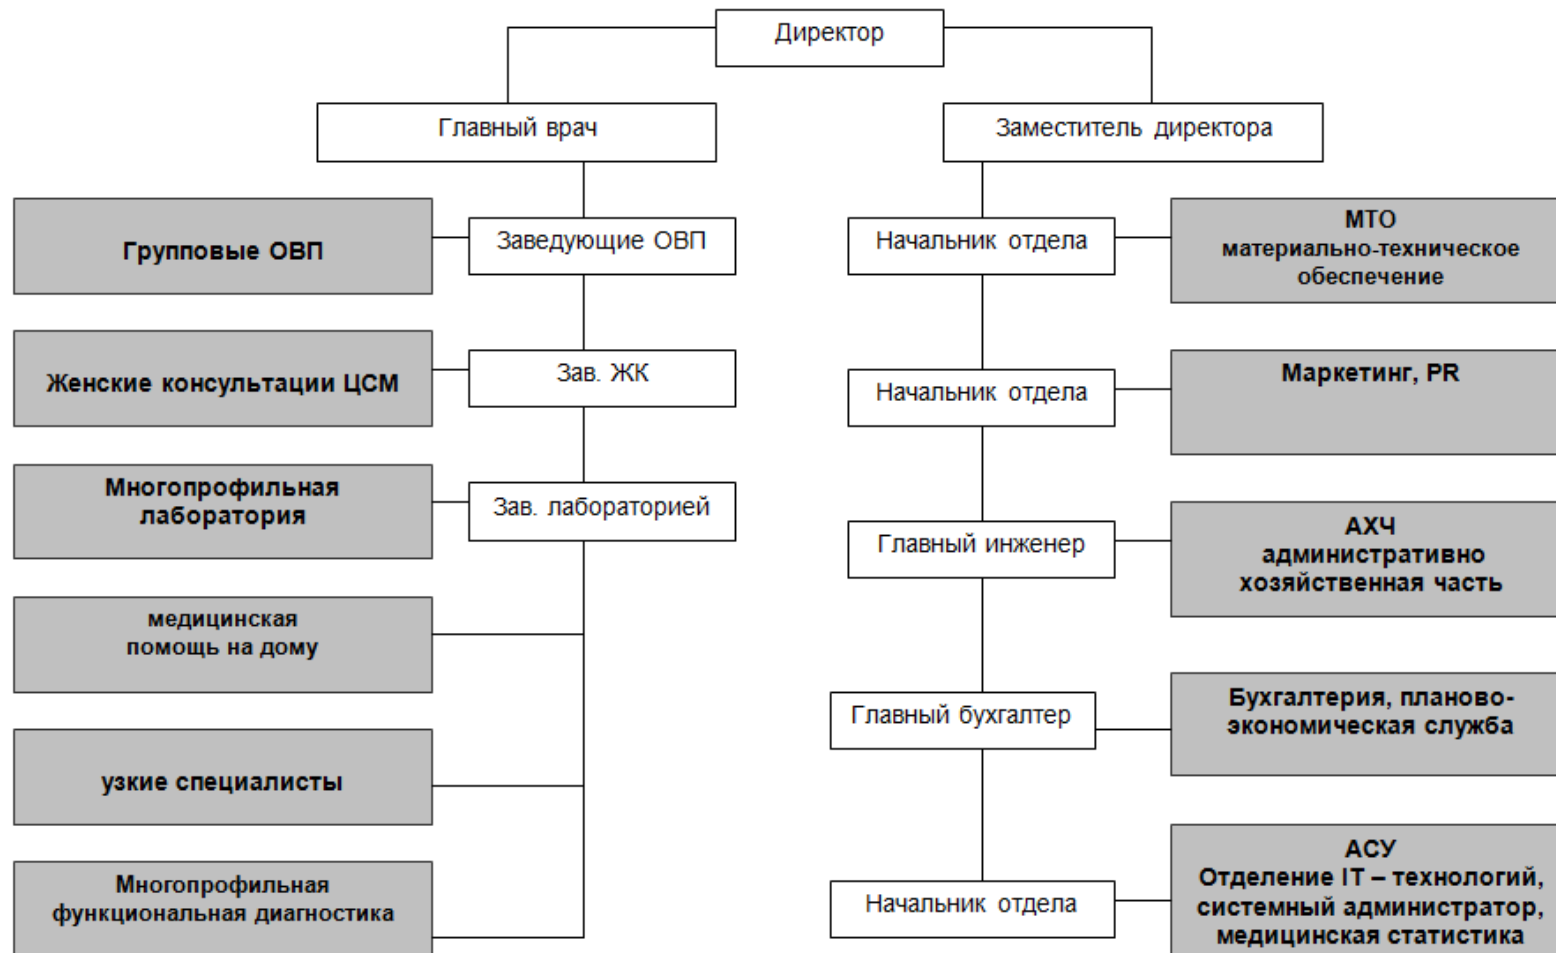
Директор

Главный врач

Заместитель директора

Групповые ОВП

Заведующие ОВП

Женские консультации ЦСМ

Зав. ЖК

Многопрофильная лаборатория

Зав. лабораторией

медицинская помощь на дому

узкие специалисты

Многопрофильная функциональная диагностика

Начальник отдела

МТО
материально-техническое обеспечение

Начальник отдела

Маркетинг, PR

Главный инженер

АХЧ
административно хозяйственная часть

Главный бухгалтер

Бухгалтерия, планово-экономическая служба

Начальник отдела

АСУ
Отделение IT – технологий, системный администратор, медицинская статистика